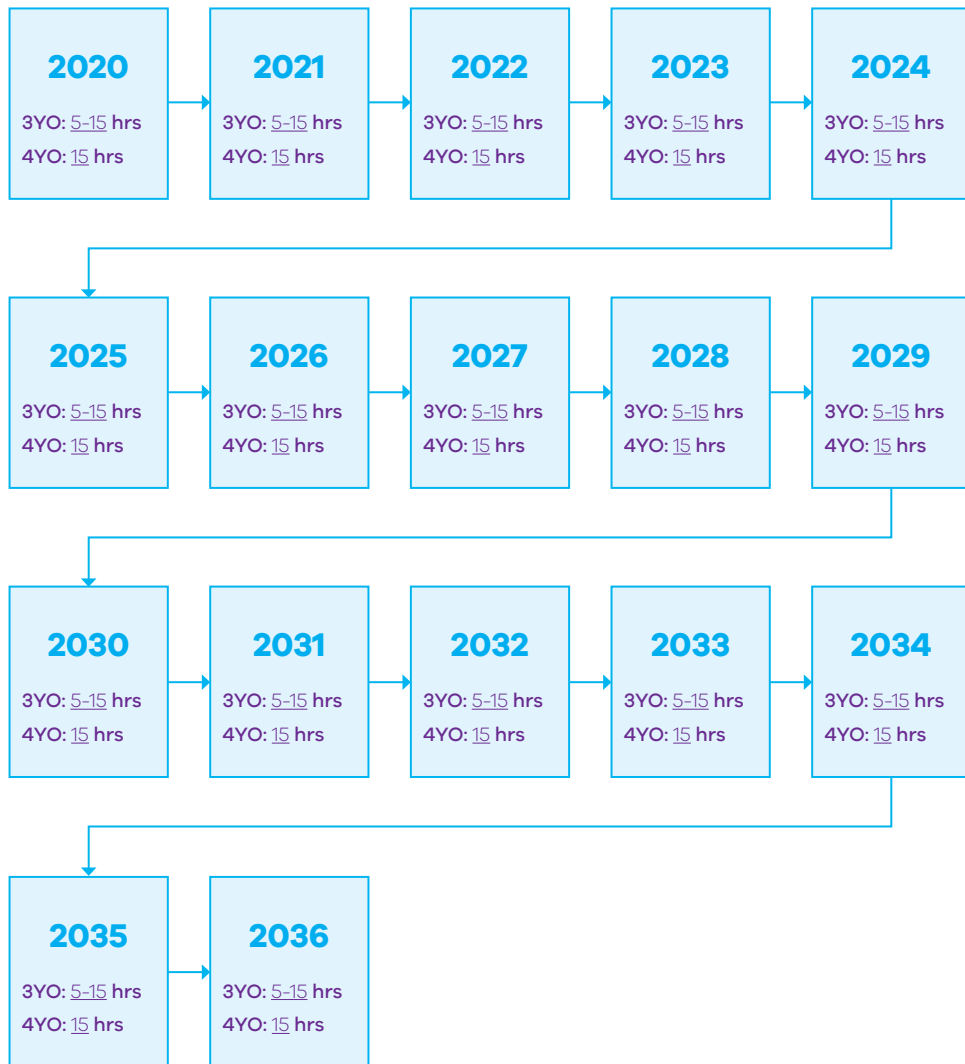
2020
3YO: 5-15 hrs
4YO: 15 hrs

2021
3YO: 5-15 hrs
4YO: 15 hrs

2022
3YO: 5-15 hrs
4YO: 15 hrs

2023
3YO: 5-15 hrs
4YO: 15 hrs

2024
3YO: 5-15 hrs
4YO: 15 hrs

2025
3YO: 5-15 hrs
4YO: 15 hrs

2026
3YO: 5-15 hrs
4YO: 15 hrs

2027
3YO: 5-15 hrs
4YO: 15 hrs

2028
3YO: 5-15 hrs
4YO: 15 hrs

2029
3YO: 5-15 hrs
4YO: 15 hrs

2030
3YO: 5-15 hrs
4YO: 15 hrs

2031
3YO: 5-15 hrs
4YO: 15 hrs

2032
3YO: 5-15 hrs
4YO: 15 hrs

2033
3YO: 5-15 hrs
4YO: 15 hrs

2034
3YO: 5-15 hrs
4YO: 15 hrs

2035
3YO: 5-15 hrs
4YO: 15 hrs

2036
3YO: 5-15 hrs
4YO: 15 hrs